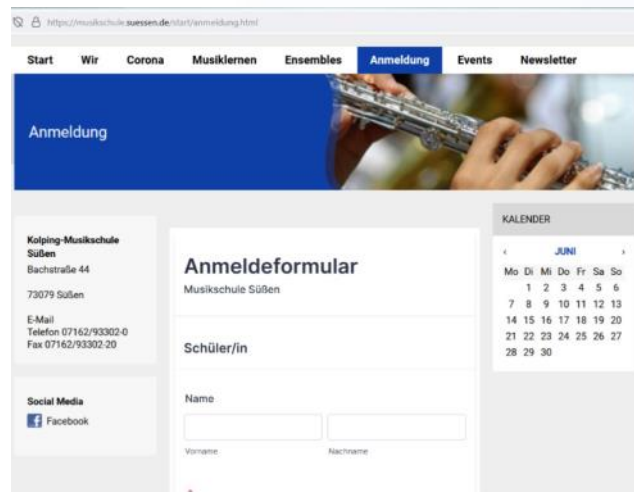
https://musikschule.suessen.de/start/anmeldung.html

Start Wir Corona Musiklernen Ensembles Anmeldung Events Newsletter

Anmeldung

Kolping-Musikschule Süßen
Bachstraße 44

73079 Süßen

E-Mail
Telefon 07162/93302-0
Fax 07162/93302-20

Social Media
Facebook

Anmeldeformular
Musikschule Süßen

Schüler/in

Name

Vorname Nachname

KALENDER

‹ JUNI ›

| Mo | Di | Mi | Do | Fr | Sa | So |
|---|---|---|---|---|---|---|
| | 1 | 2 | 3 | 4 | 5 | 6 |
| 7 | 8 | 9 | 10 | 11 | 12 | 13 |
| 14 | 15 | 16 | 17 | 18 | 19 | 20 |
| 21 | 22 | 23 | 24 | 25 | 26 | 27 |
| 28 | 29 | 30 | | | | |